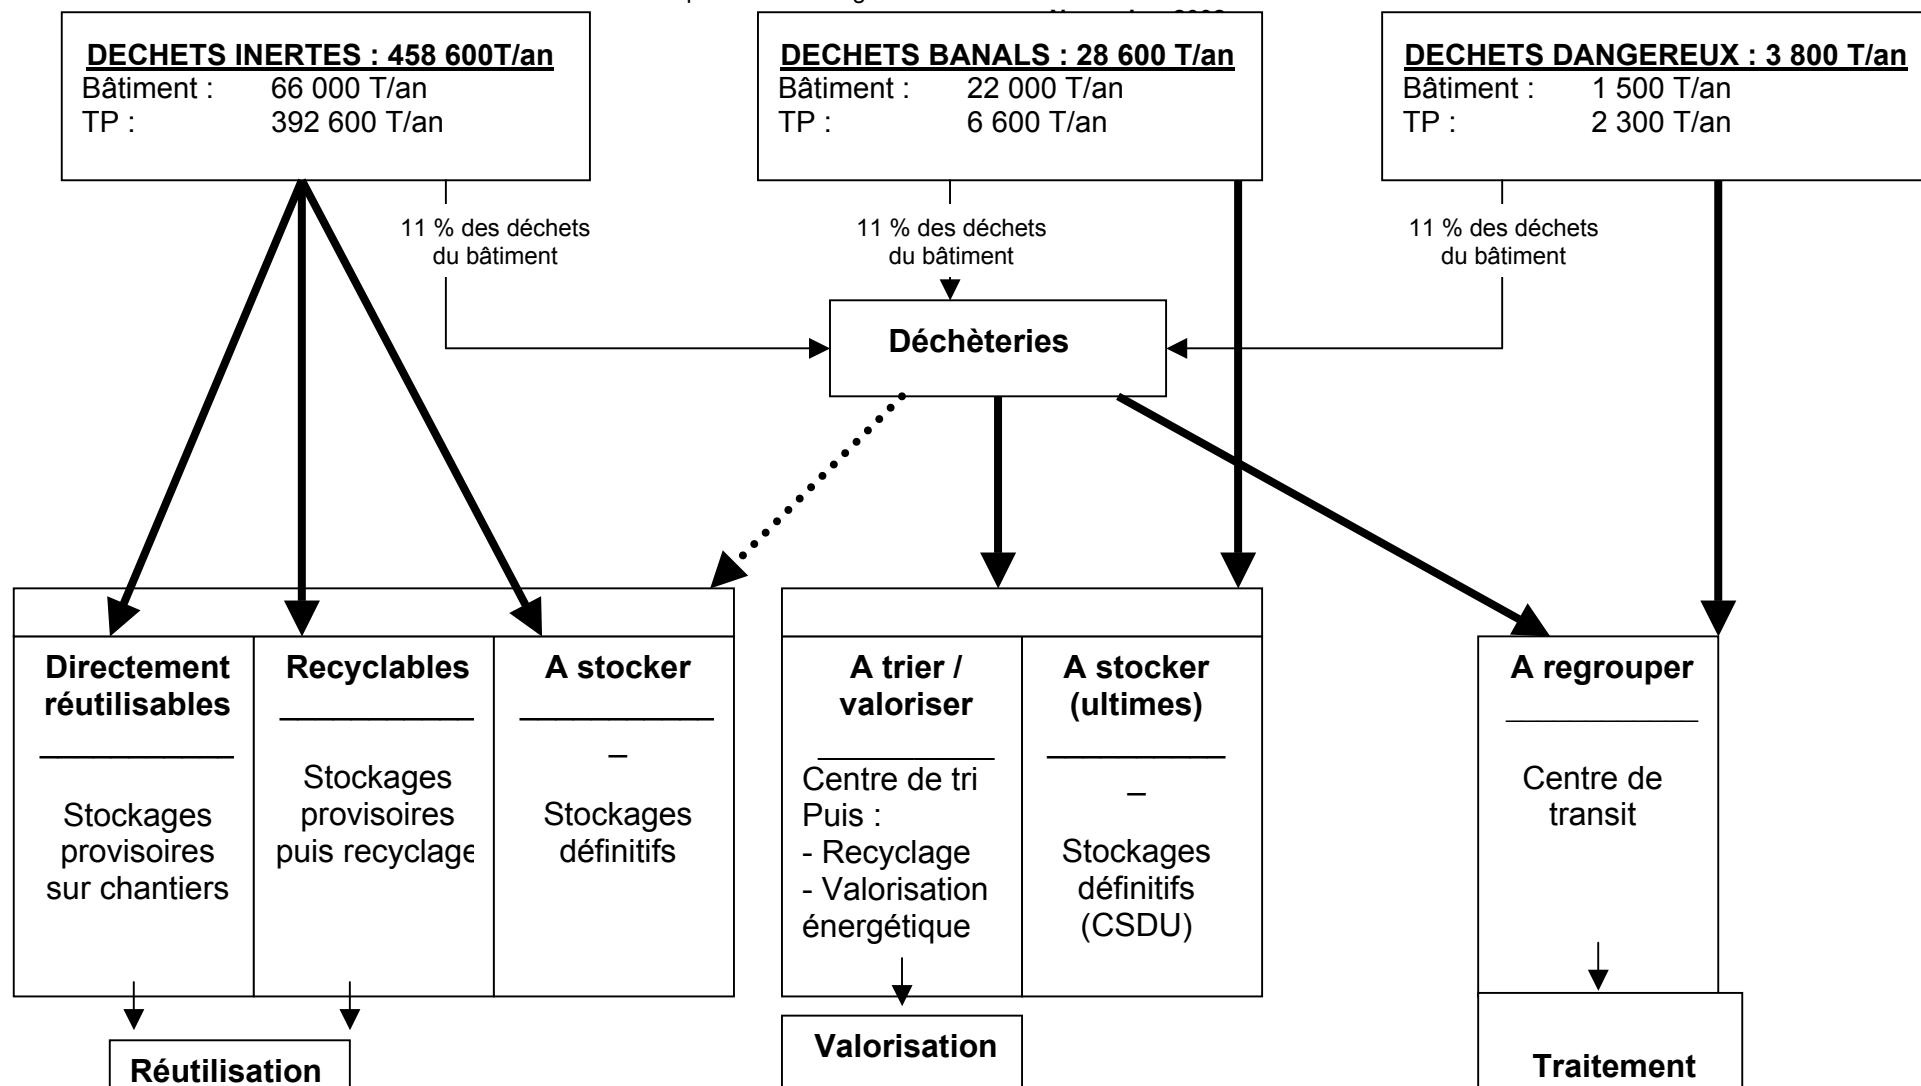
DECHETS INERTES : 458 600T/an
Bâtiment : 66 000 T/an
TP : 392 600 T/an

DECHETS BANALS : 28 600 T/an
Bâtiment : 22 000 T/an
TP : 6 600 T/an

DECHETS DANGEREUX : 3 800 T/an
Bâtiment : 1 500 T/an
TP : 2 300 T/an

11 % des déchets du bâtiment

11 % des déchets du bâtiment

11 % des déchets du bâtiment

Déchèteries

Directement réutilisables
Stockages provisoires sur chantiers

Recyclables
Stockages provisoires puis recyclage

A stocker
_
Stockages définitifs

A trier / valoriser
Centre de tri
Puis :
- Recyclage
- Valorisation énergétique

A stocker (ultimes)
_
Stockages définitifs (CSDU)

A regrouper
Centre de transit

Réutilisation

Valorisation

Traitement